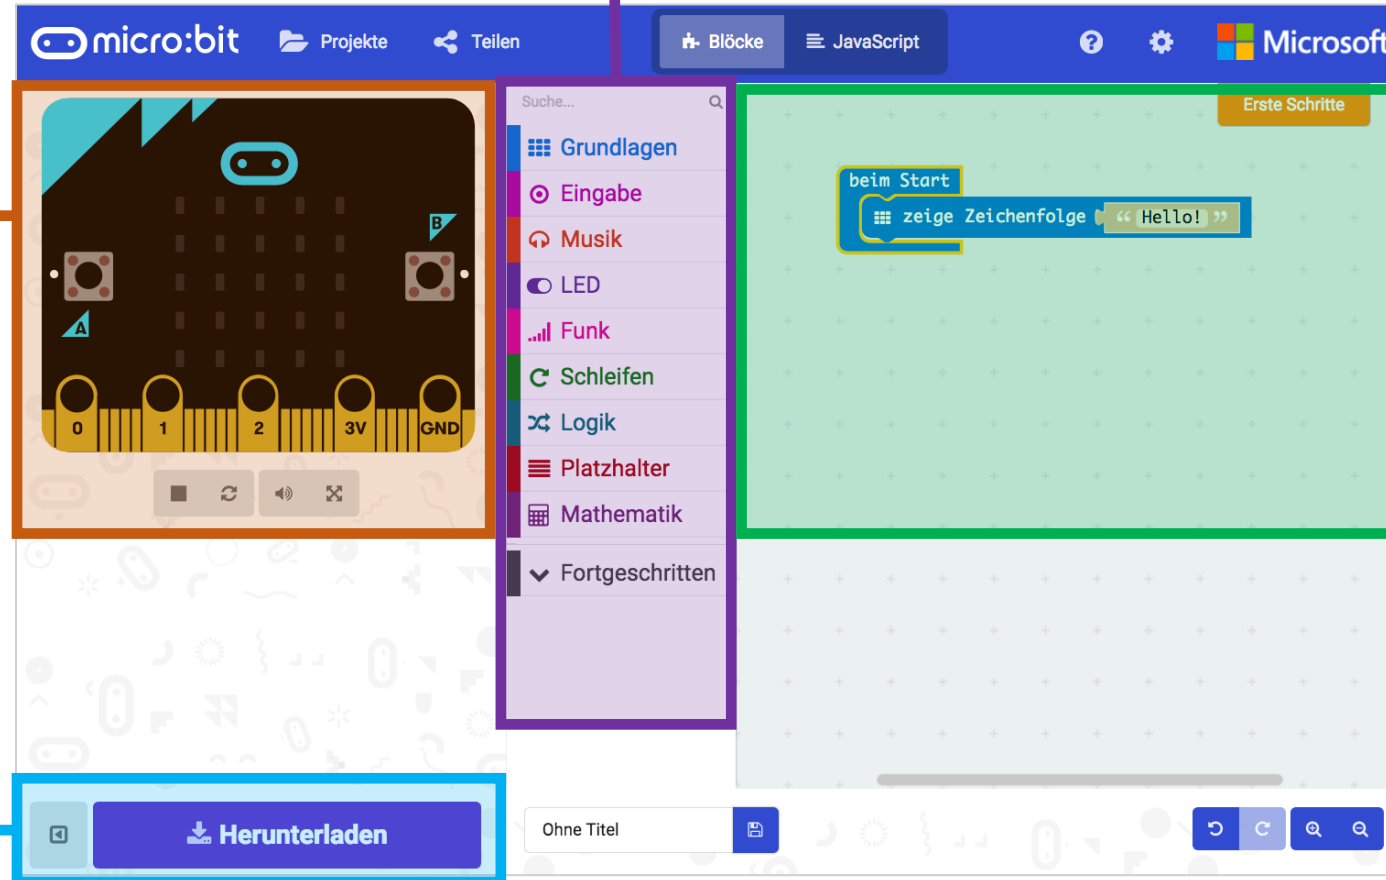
micro:bit Projekte Teilen Blöcke JavaScript Microsoft

Erste Schritte

B
A
0 1 2 3V GND

Suche...
Grundlagen
Eingabe
Musik
LED
Funk
Schleifen
Logik
Platzhalter
Mathematik
Fortgeschritten

beim Start
zeige Zeichenfolge " Hello! "

Herunterladen

Ohne Titel